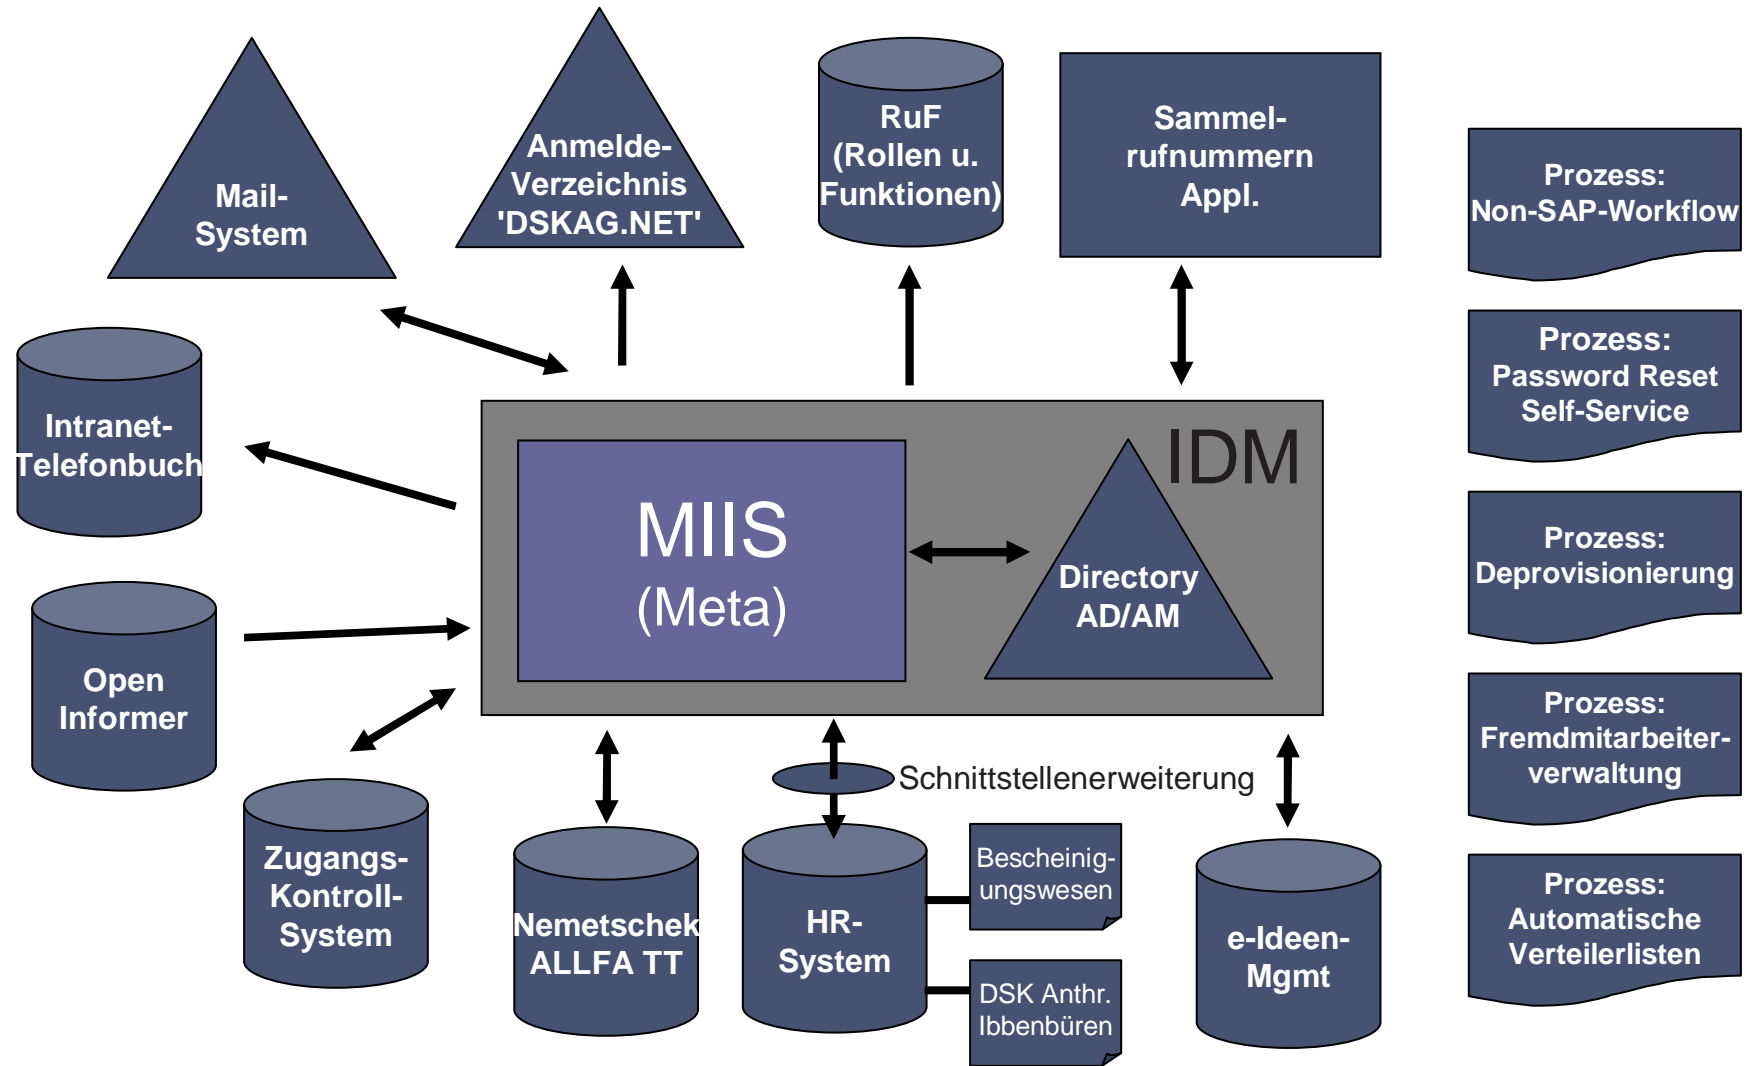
Mail-System

Anmelde-Verzeichnis 'DSKAG.NET'

RuF (Rollen u. Funktionen)

Sammel-rufnummern Appl.

Prozess: Non-SAP-Workflow

Prozess: Password Reset Self-Service

Prozess: Deprovisionierung

Prozess: Fremdmitarbeiter-verwaltung

Prozess: Automatische Verteilerlisten

Intranet-Telefonbuch

IDM

MIIS (Meta)

Directory AD/AM

Open Informer

Zugangs-Kontroll-System

Nemetschek ALLFA TT

Schnittstellenerweiterung

HR-System

Bescheinig-ungswesen

DSK Anthr. Ibbenbüren

e-Ideen-Mgmt